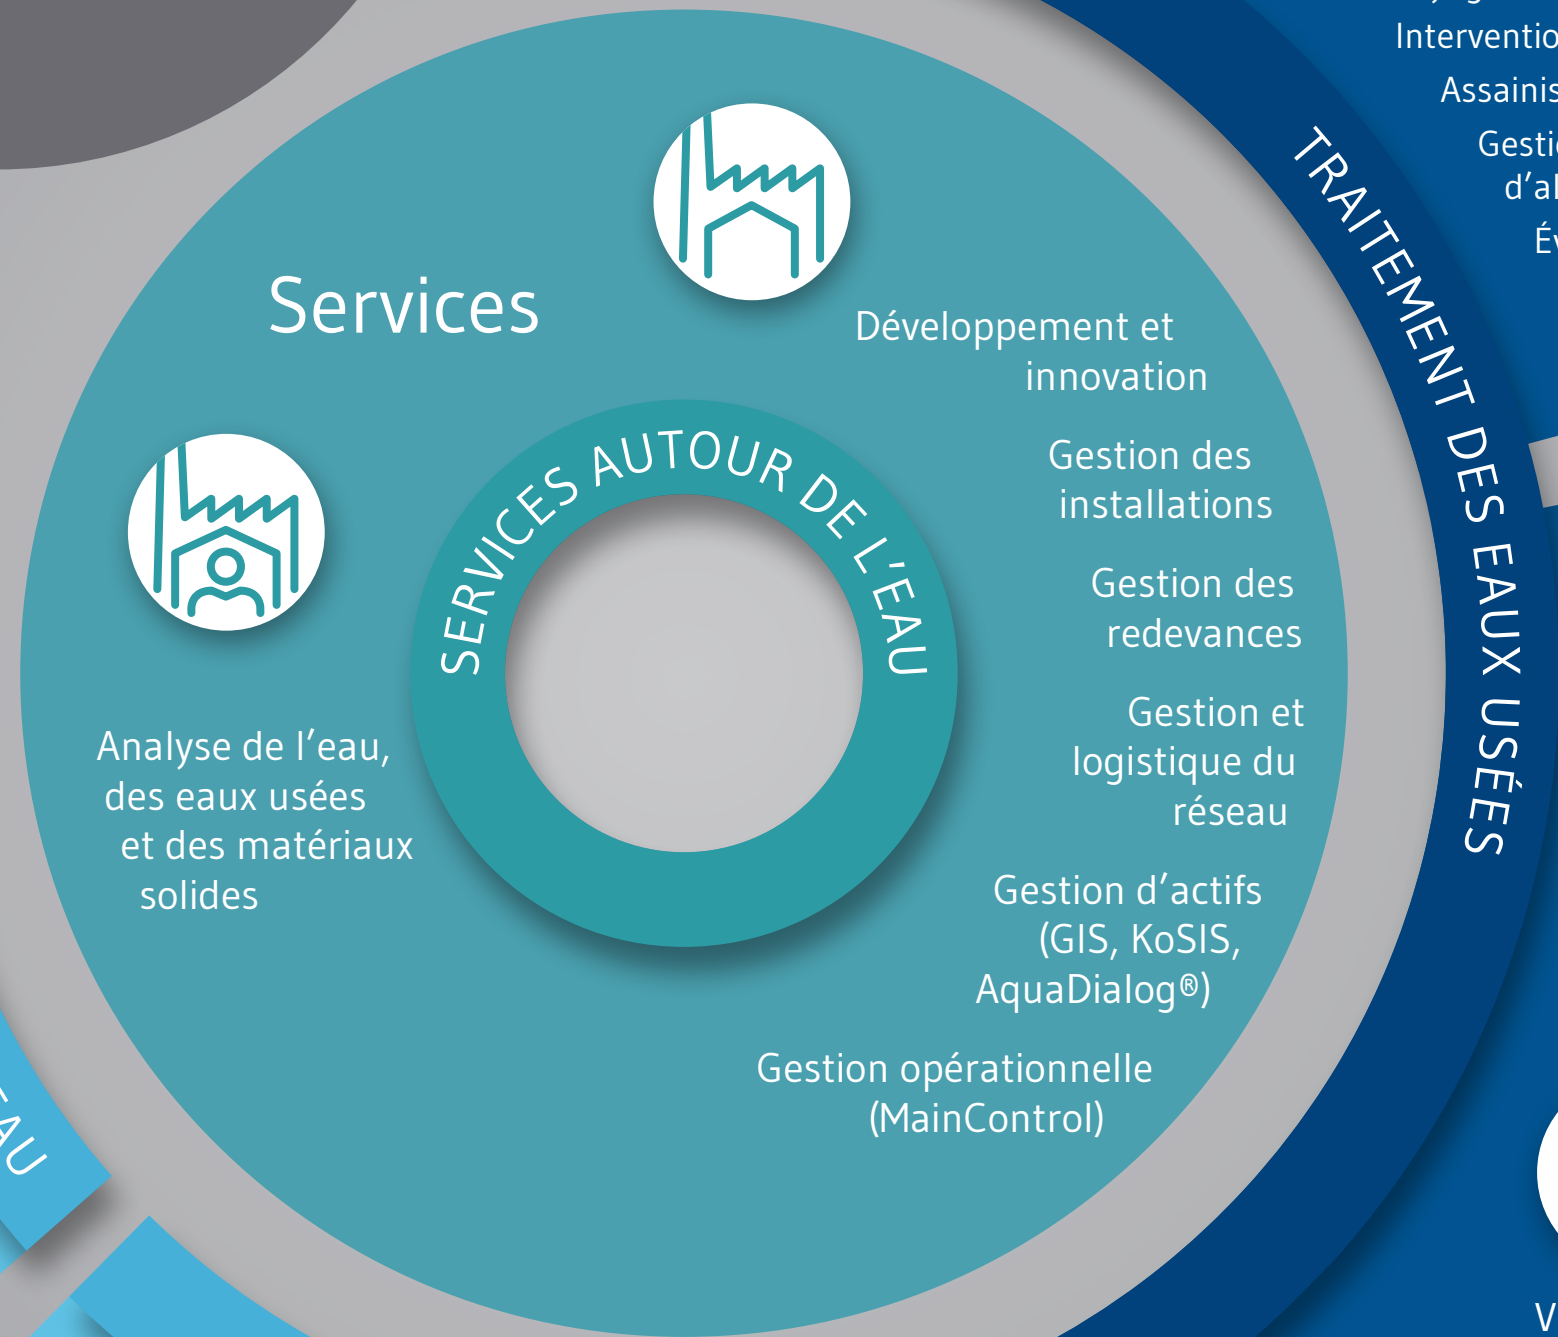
Interventio

Assainis

Gesti
d'al

Év

TRAITEMENT DES EAUX USÉES

Services

Développement et innovation

Gestion des installations

Gestion des redevances

Gestion et logistique du réseau

Gestion d'actifs (GIS, KoSIS, AquaDialog®)

Gestion opérationnelle (MainControl)

SERVICES AUTOUR DE L'EAU

Analyse de l'eau, des eaux usées et des matériaux solides

AU

V